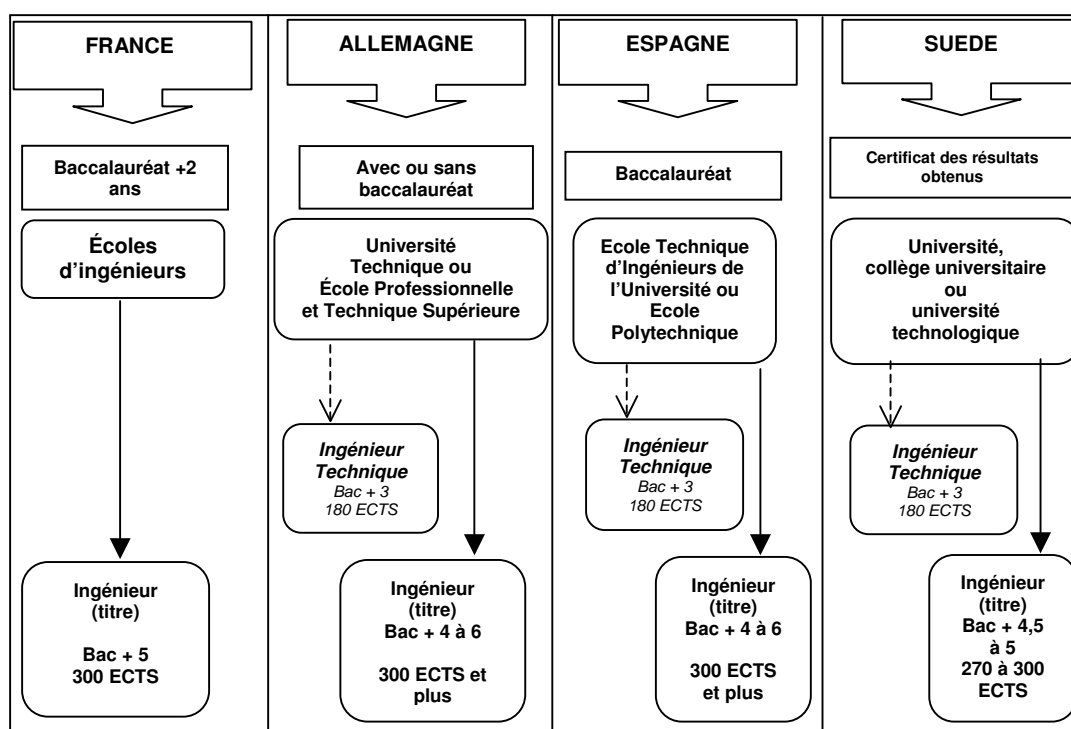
FRANCE

Baccalauréat +2 ans

Écoles d'ingénieurs

Ingénieur (titre)

Bac + 5
300 ECTS

ALLEMAGNE

Avec ou sans baccalauréat

Université Technique ou École Professionnelle et Technique Supérieure

*Ingénieur Technique*
*Bac + 3*
*180 ECTS*

Ingénieur (titre)
Bac + 4 à 6

300 ECTS et plus

ESPAGNE

Baccalauréat

Ecole Technique d'Ingénieurs de l'Université ou Ecole Polytechnique

*Ingénieur Technique*
*Bac + 3*
*180 ECTS*

Ingénieur (titre)
Bac + 4 à 6

300 ECTS et plus

SUEDE

Certificat des résultats obtenus

Université, collège universitaire ou université technologique

*Ingénieur Technique*
*Bac + 3*
*180 ECTS*

Ingénieur (titre)
Bac + 4,5 à 5
270 à 300 ECTS